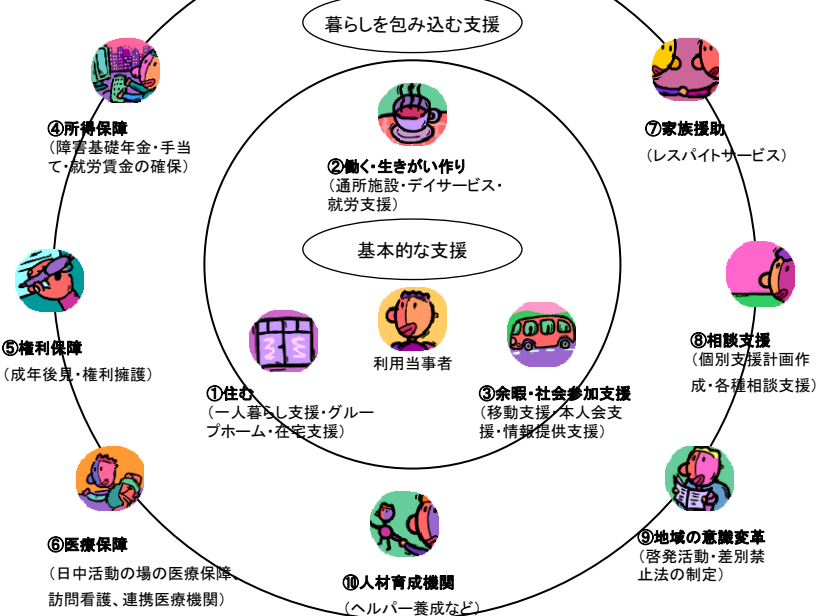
暮らしを包み込む支援

④所得保障
(障害基礎年金・手当て・就労賃金の確保)

②働く・生きがい作り
(通所施設・デイサービス・就労支援)

⑦家族援助
(レスパイトサービス)

基本的な支援

⑤権利保障
(成年後見・権利擁護)

利用当事者

⑧相談支援
(個別支援計画作成・各種相談支援)

①住む
(一人暮らし支援・グループホーム・在宅支援)

③余暇・社会参加支援
(移動支援・本人会支援・情報提供支援)

⑥医療保障
(日中活動の場の医療保障、訪問看護、連携医療機関)

⑩人材育成機関
(ヘルパー養成など)

⑨地域の意識変革
(啓発活動・差別禁止法の制定)